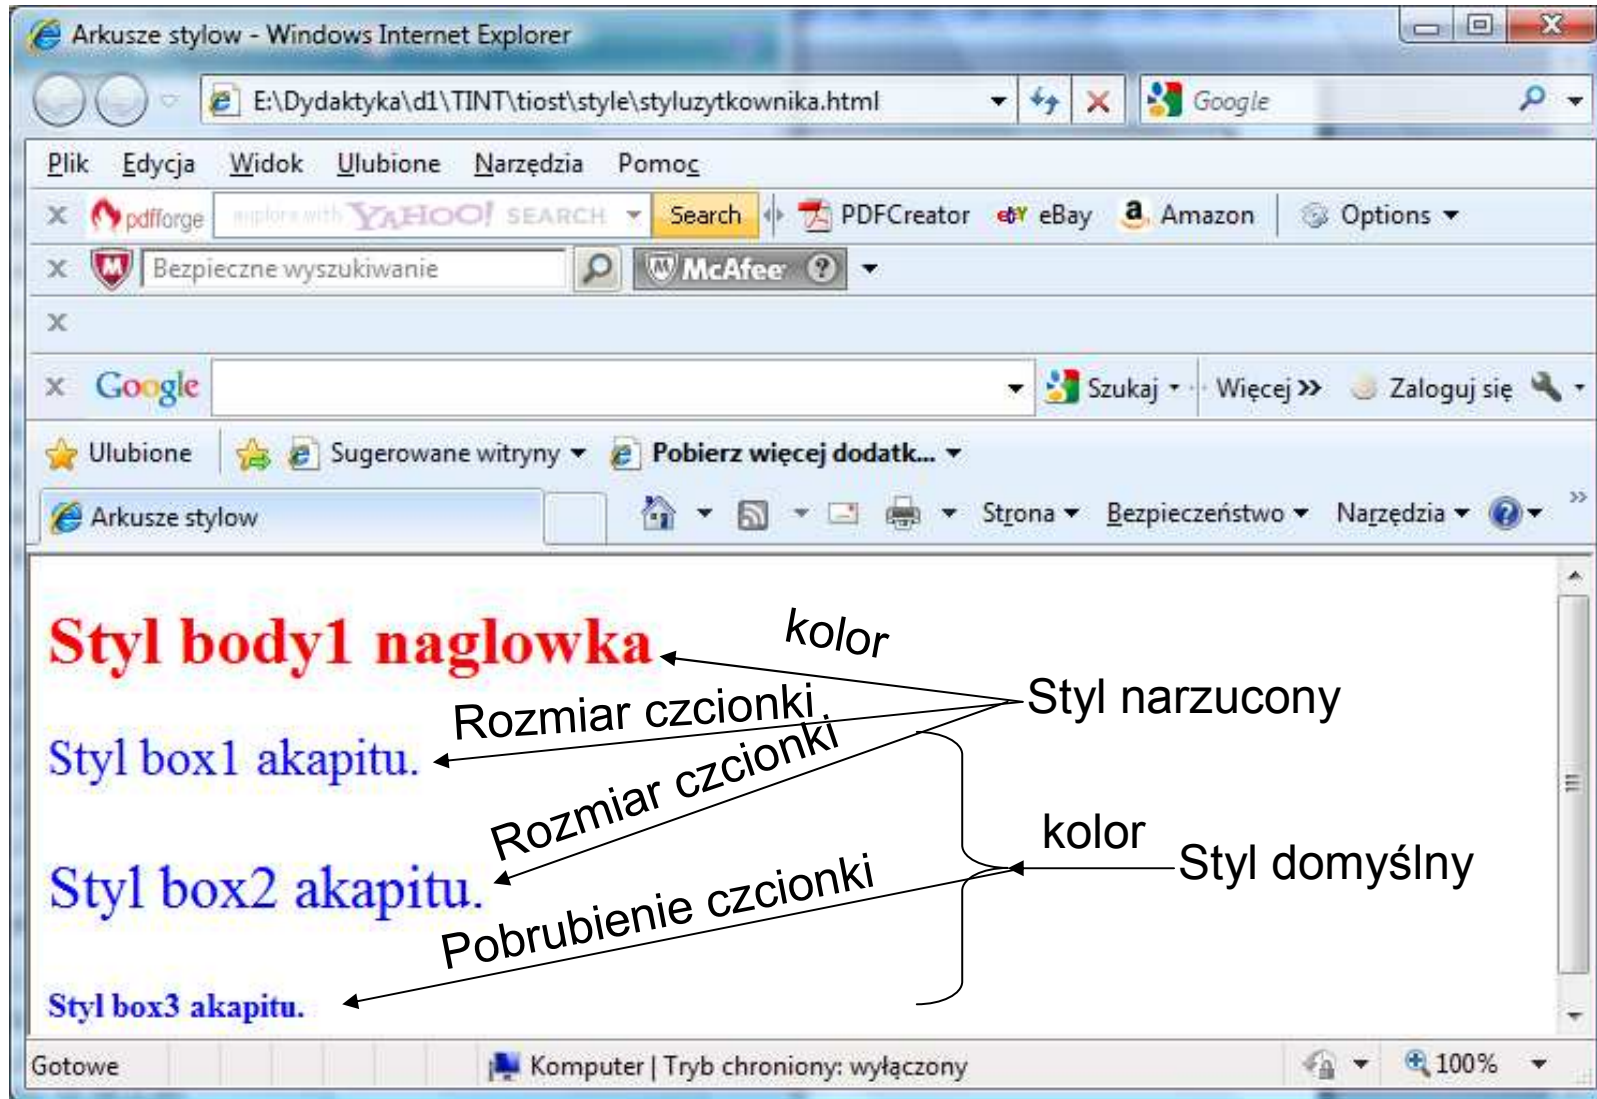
Arkusze stylow - Windows Internet Explorer

E:\Dydaktyka\d1\TINT\tiost\style\styluzytkownika.html

Google

Plik Edycja Widok Ulubione Narzędzia Pomoc

pdfforge explore with YAHOO! SEARCH Search PDFCreator eBay Amazon Options

Bezpieczne wyszukiwanie McAfee

Google Szukaj Więcej » Zaloguj się

Ulubione Sugerowane witryny Pobierz więcej dodatk...

Arkusze stylow Strona Bezpieczeństwo Narzędzia

Styl body1 naglowka

kolor

Styl narzucony

Rozmiar czcionki

Styl box1 akapitu.

Rozmiar czcionki

Styl box2 akapitu.

kolor

Styl domyślny

Pobrubienie czcionki

Styl box3 akapitu.

Gotowe Komputer | Tryb chroniony: wyłączony 100%